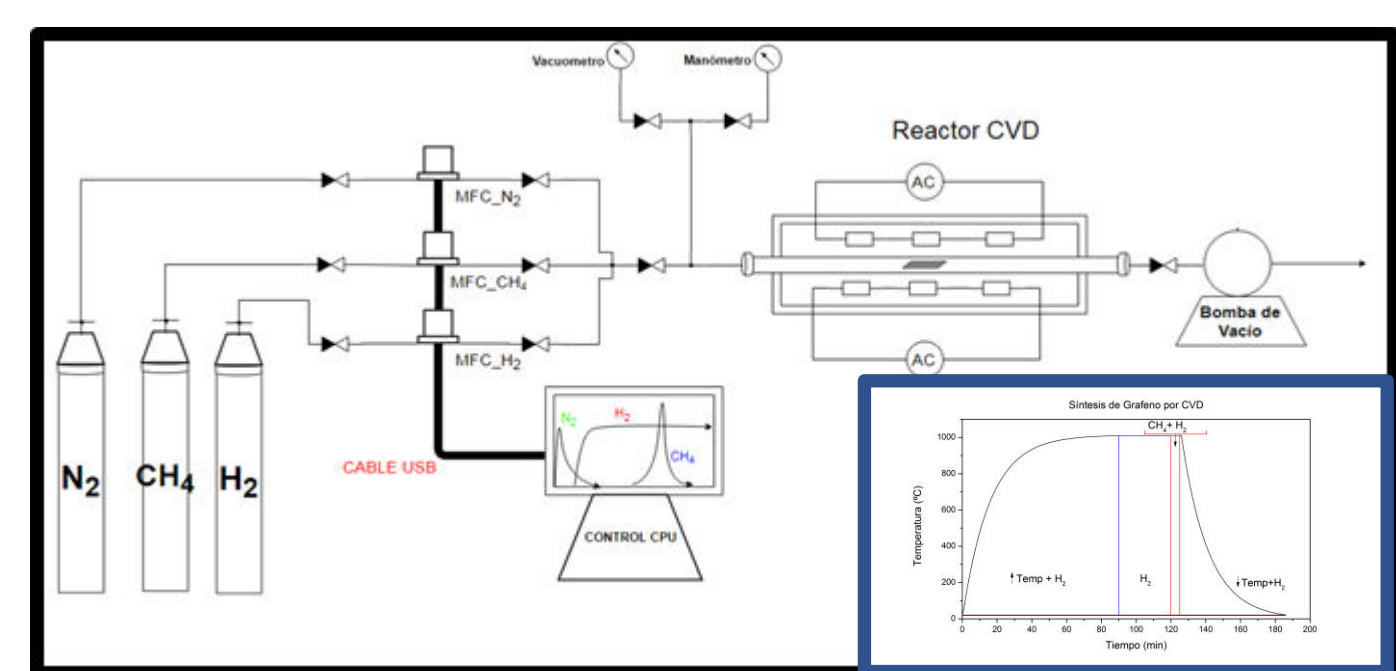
Vacuometro

Manómetro

Reactor CVD

AC

MFC_$N_2$

MFC_$CH_4$

MFC_$H_2$

AC

Bomba de Vacio

$N_2$

$CH_4$

$H_2$

CABLE USB

$N_2$

$H_2$

$CH_4$

CONTROL CPU

Síntesis de Grafeno por CVD

$CH_4 + H_2$

Temperatura (°C)

1000

800

600

400

200

0

↑Temp + $H_2$

$H_2$

↓Temp+$H_2$

0 20 40 60 80 100 120 140 160 180 200

Tiempo (min)